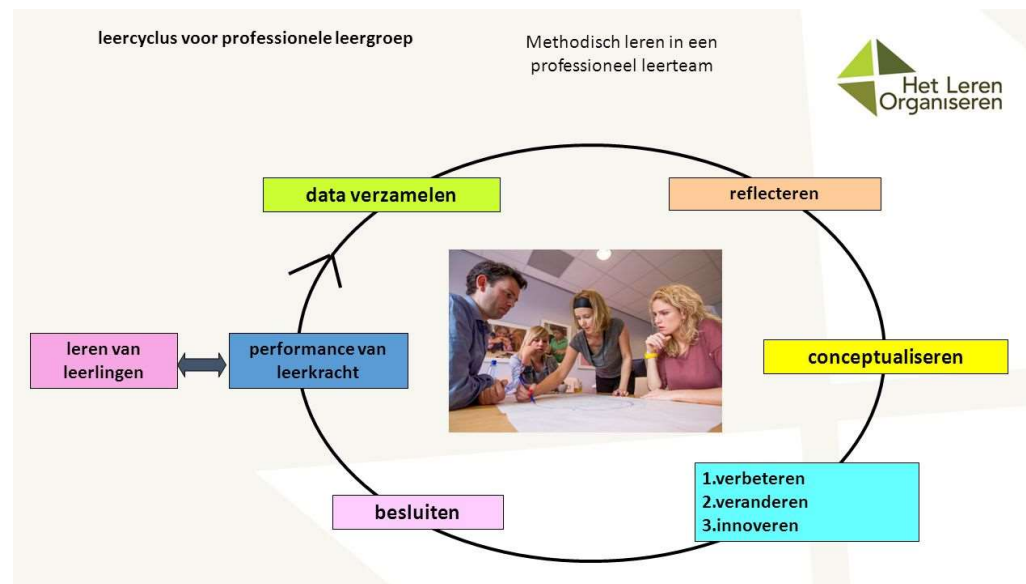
leercyclus voor professionele leergroep

Methodisch leren in een professioneel leerteam

Het Leren Organiseren

data verzamelen

reflecteren

leren van leerlingen

performance van leerkracht

conceptualiseren

1.verbeteren
2.veranderen
3.innoveren

besluiten